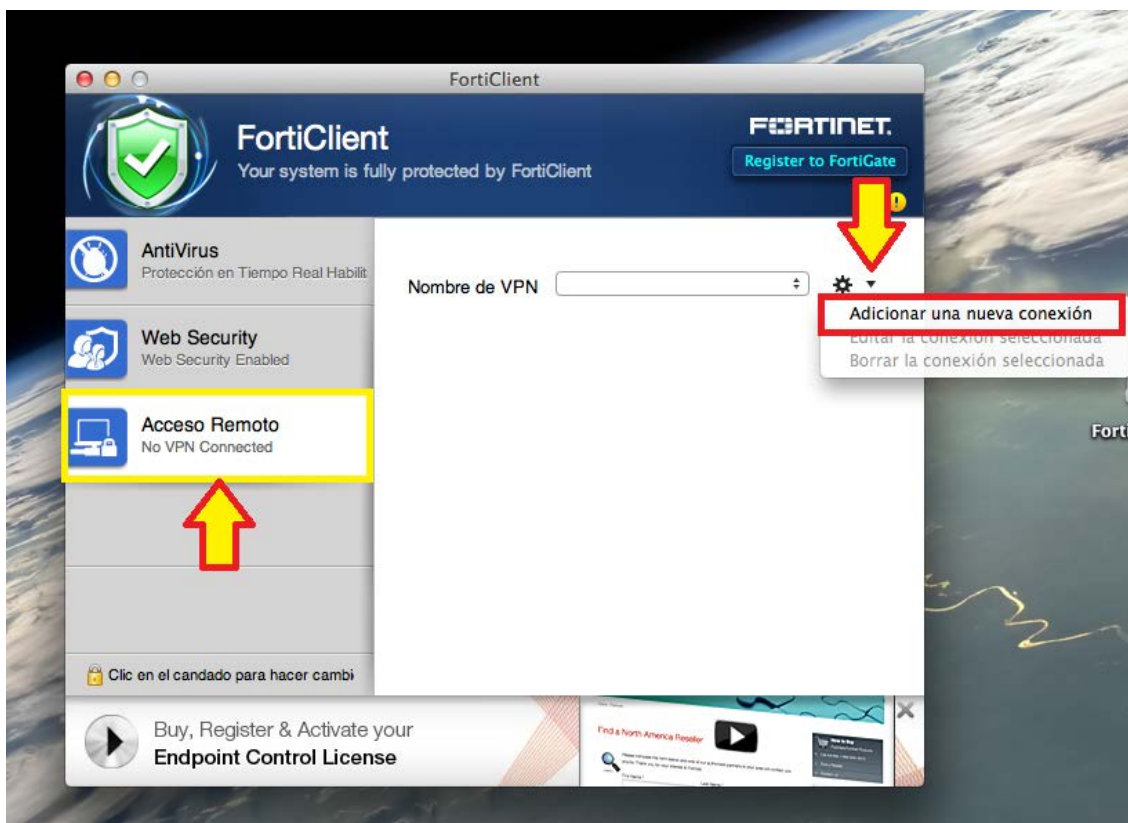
FortiClient

FortiClient
Your system is fully protected by FortiClient

FURTINET.
Register to FortiGate

AntiVirus
Protección en Tiempo Real Habilit

Web Security
Web Security Enabled

Acceso Remoto
No VPN Connected

Nombre de VPN

Adicionar una nueva conexión
Editar la conexión seleccionada
Borrar la conexión seleccionada

Forti

Clic en el candado para hacer cambi

Buy, Register & Activate your
Endpoint Control License

Find a North America Reseller